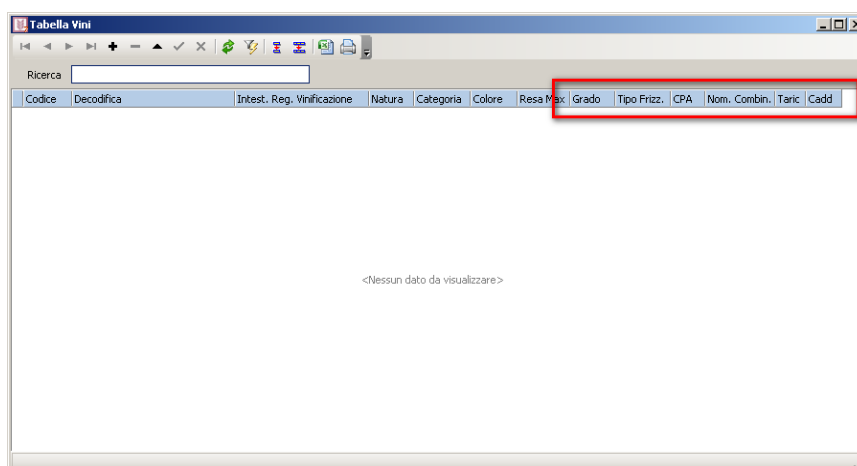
Tabella Vini

Ricerca

| Codice | Decodifica | Intest. Reg. Vinificazione | Natura | Categoria | Colore | Resa Max | Grado | Tipo Frizz. | CPA | Nom. Combin. | Taric | Cadd |
|---|---|---|---|---|---|---|---|---|---|---|---|---|

<Nessun dato da visualizzare>